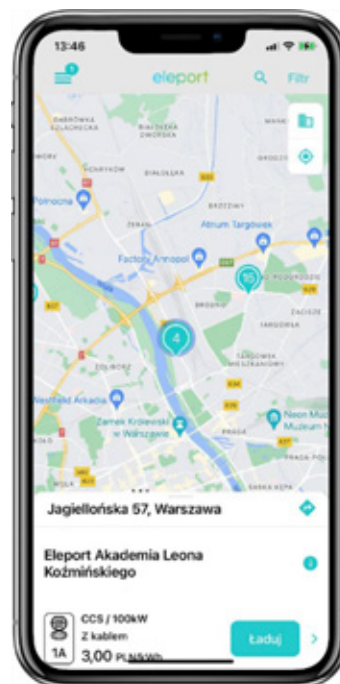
13:46

eleport

Filtr

DĄBRÓWKA SZLACHECKA

BIAŁOŁĘKA DWORSKA

CHOSZCZÓWKA

BIAŁOŁĘKA

BRZEZINY

Północna

ŻERAŃ

Atrium Targówek

Factory Annopol

10

PODGRODZIE

BRÓDNO

4

TARGÓWEK

ŻOLIBORZ

TARGÓWEK FABRYCZNY

Westfield Arkadia

Zamek Królewski w Warszawie

Neon Muzeum

PRAGA

Jagiellońska 57, Warszawa

Eleport Akademia Leona Koźmińskiego

CCS / 100kW

Z kablem

1A

3,00 PLN/kWh

Ładuj